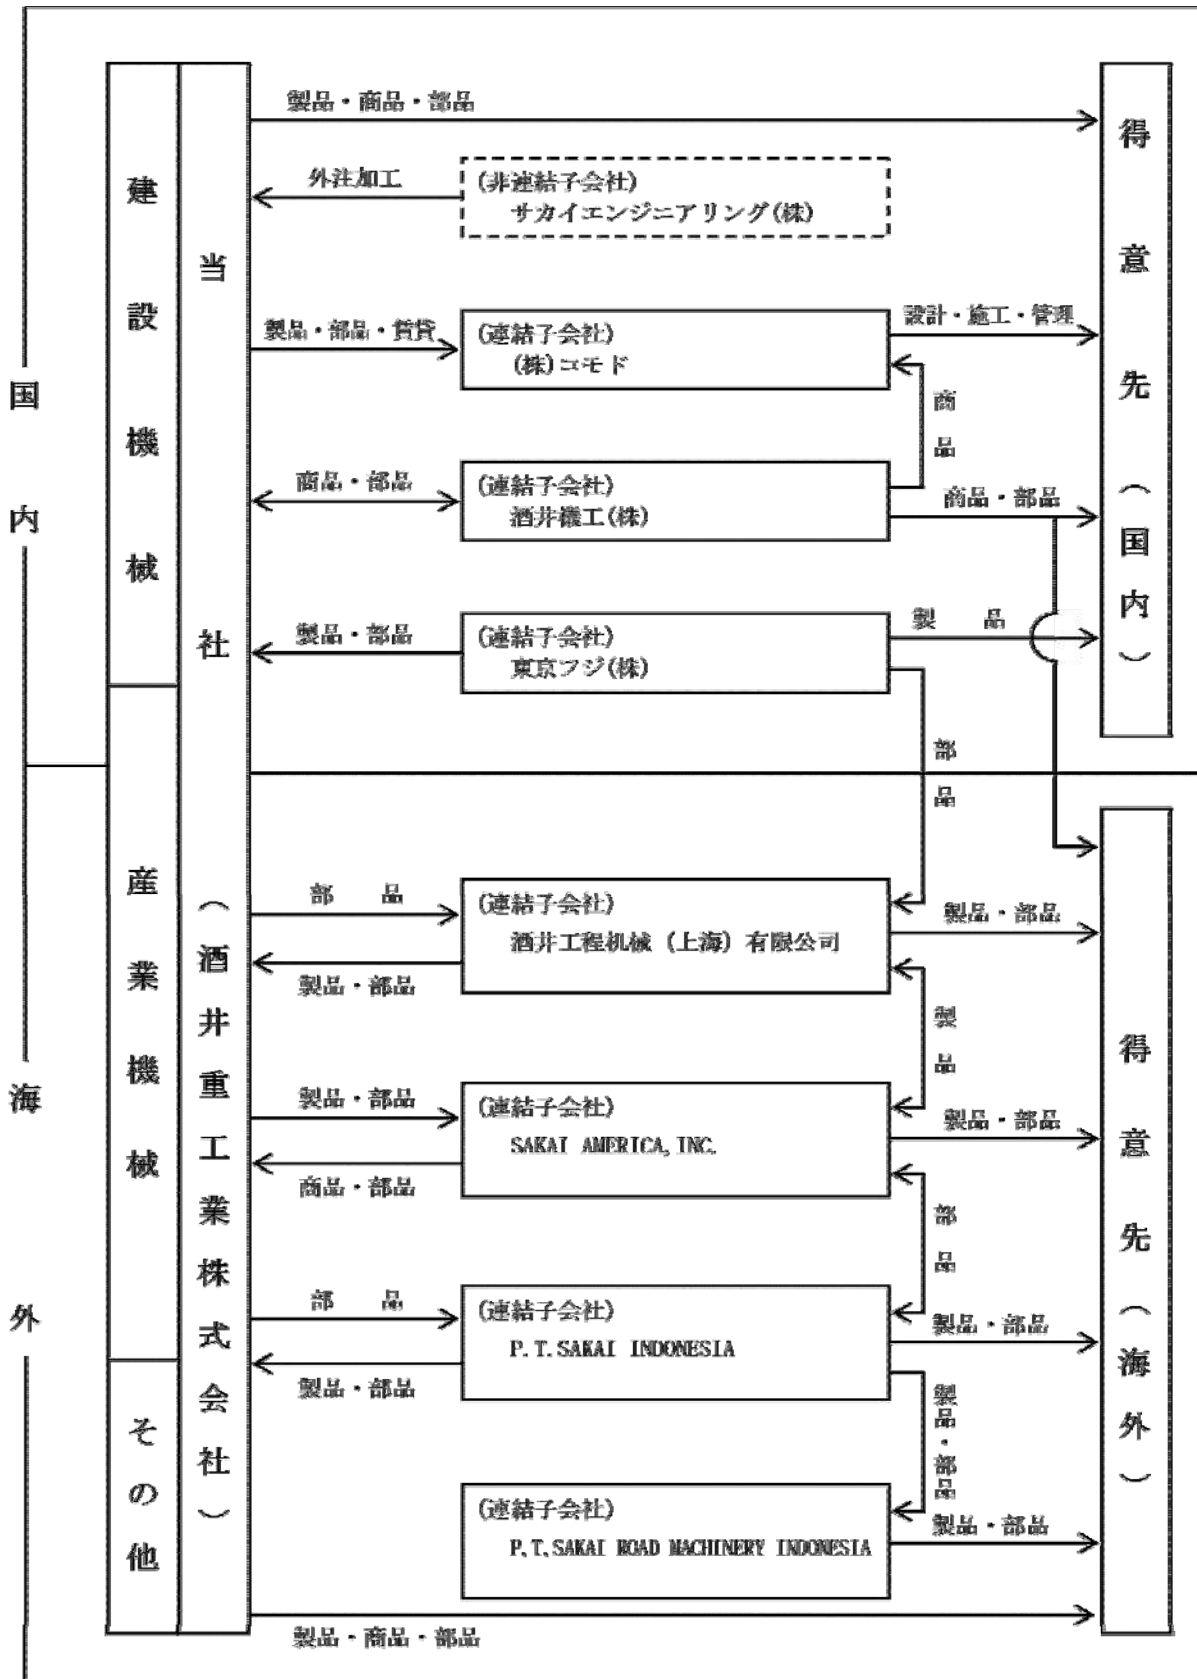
国内

海外

建設機械

産業機械

その他

当社（酒井重工業株式会社）

製品・商品・部品

外注加工

(非連結子会社)
サカイエンジニアリング(株)

製品・部品・賃貸

(連結子会社)
(株)コモド

設計・施工・管理

商品

商品・部品

(連結子会社)
酒井機工(株)

商品・部品

製品・部品

(連結子会社)
東京フジ(株)

製品

部品

得意先（国内）

部品

(連結子会社)
酒井工程机械（上海）有限公司

製品・部品

製品・部品

製品

製品・部品

(連結子会社)
SAKAI AMERICA, INC.

商品・部品

製品・部品

部品

部品

(連結子会社)
P.T.SAKAI INDONESIA

製品・部品

製品・部品

製品・部品

(連結子会社)
P.T.SAKAI ROAD MACHINERY INDONESIA

製品・部品

製品・商品・部品

得意先（海外）